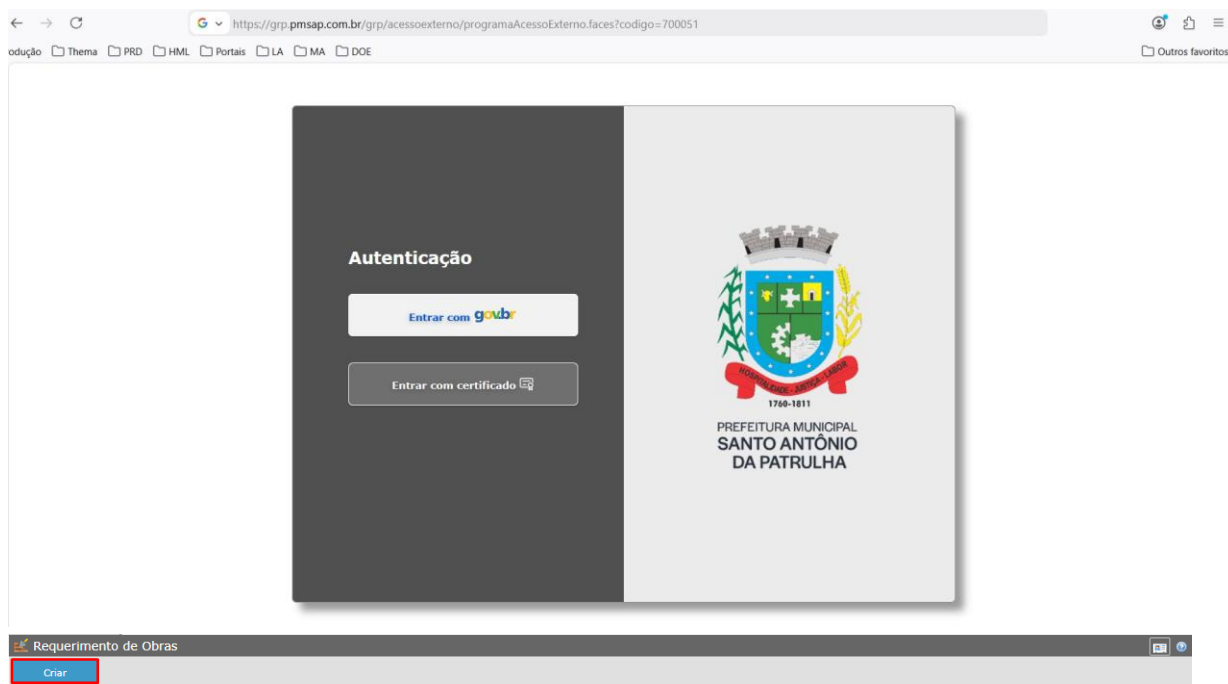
https://grp.pmsap.com.br/grp/acessoexterno/programaAcessoExterno.faces?codigo=700051

odução Thema PRD HML Portais LA MA DOE

Outros favoritos

Autenticação

Entrar com gov.br

Entrar com certificado

HOSPITALIDADE - JUSTIÇA - LABOR

1760-1811

PREFEITURA MUNICIPAL
SANTO ANTÔNIO
DA PATRULHA

Requerimento de Obras

Criar